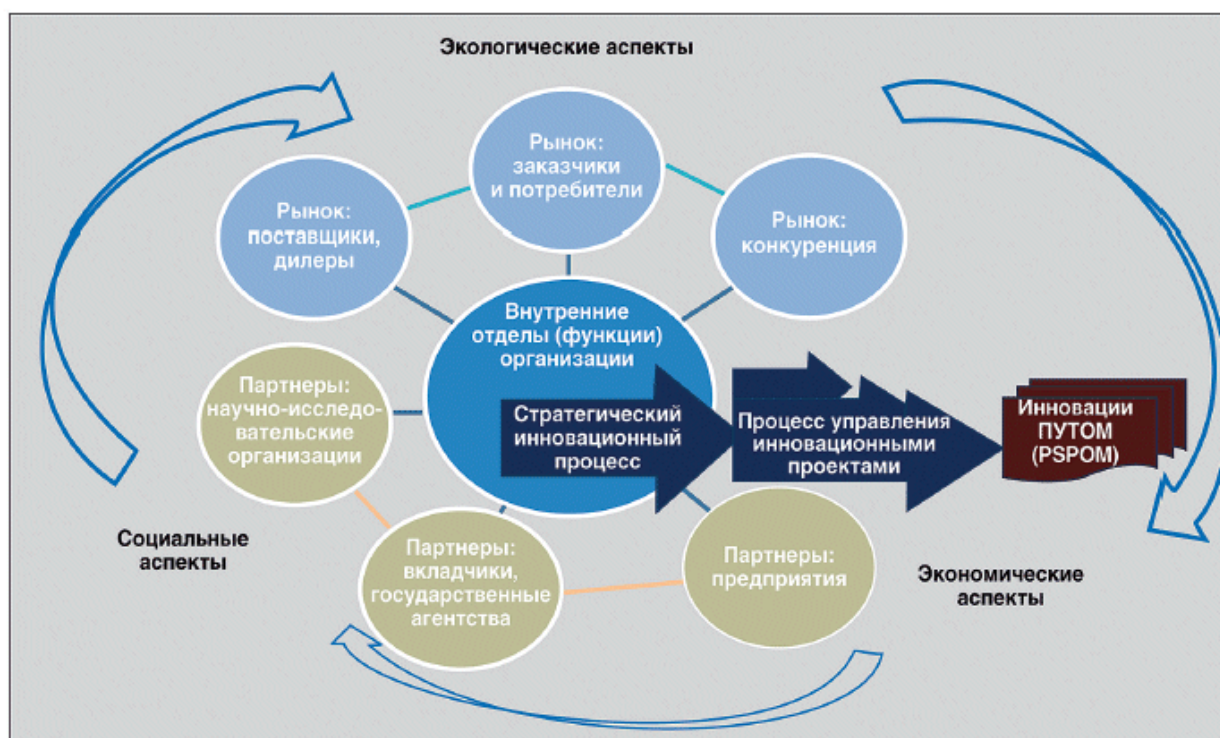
Экологические аспекты

Рынок: заказчики и потребители

Рынок: поставщики, дилеры

Рынок: конкуренция

Внутренние отделы (функции) организации

Партнеры: научно-исследовательские организации

Стратегический инновационный процесс

Процесс управления инновационными проектами

Инновации ПУТОМ (PSPOM)

Социальные аспекты

Партнеры: вкладчики, государственные агентства

Партнеры: предприятия

Экономические аспекты